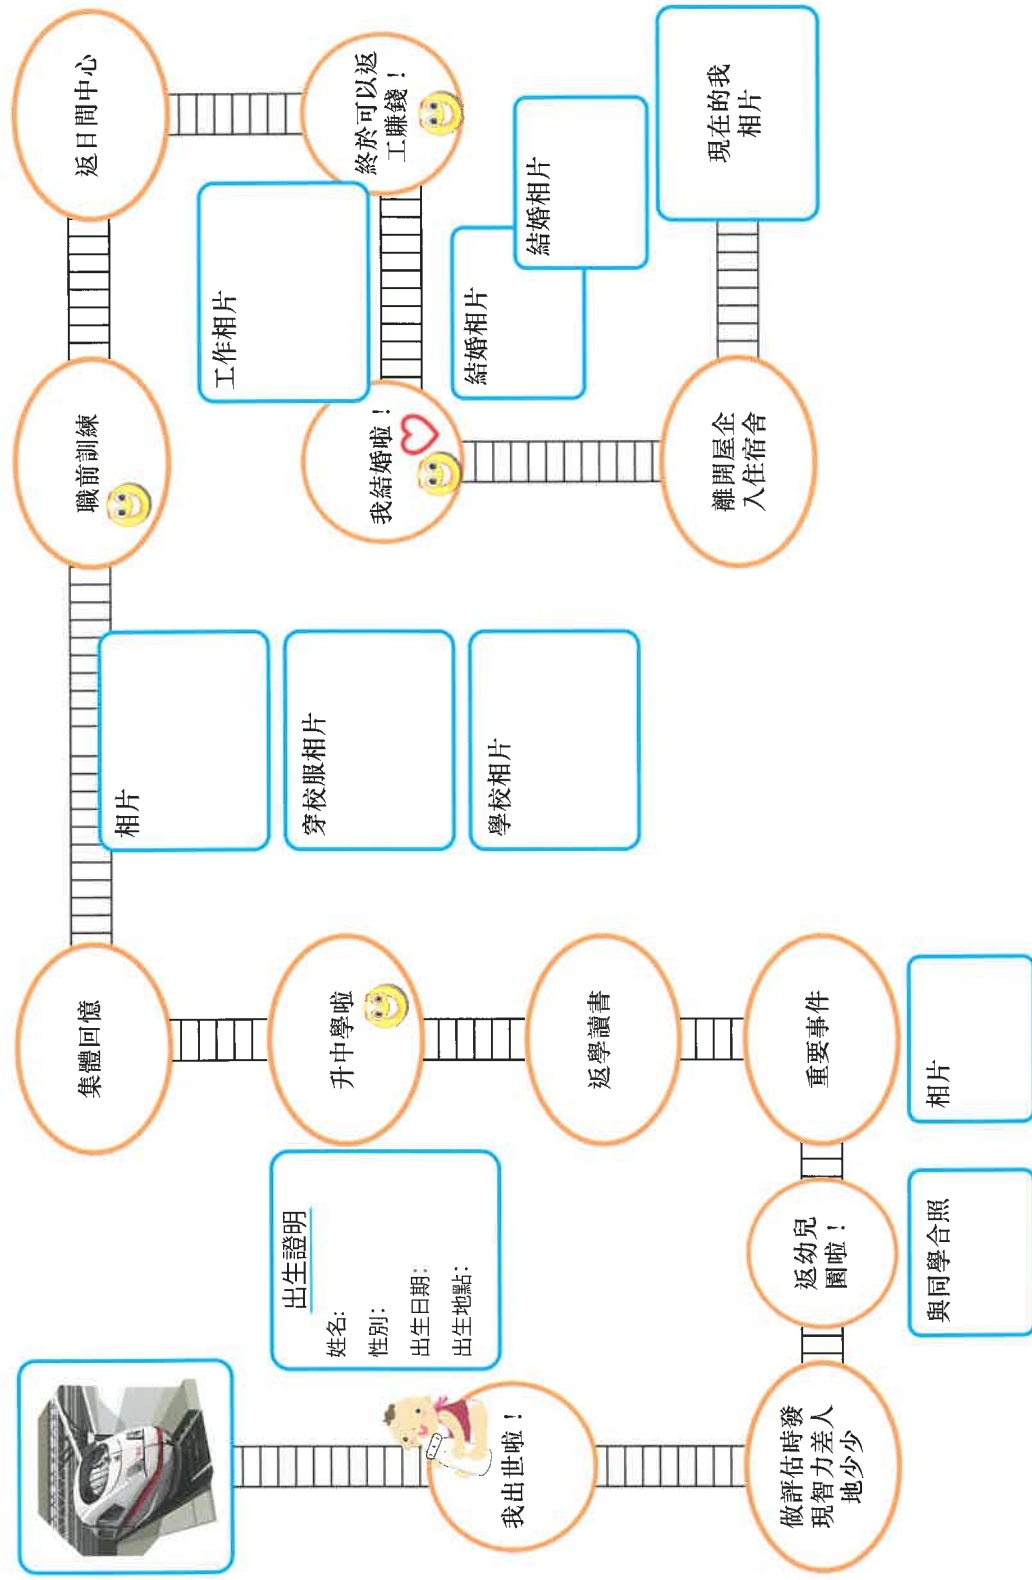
我出世啦！

出生證明
姓名：
性別：
出生日期：
出生地點：

做評估時發現智力差人地少少

返幼兒園啦！

與同學合照

重要事件

相片

返學讀書

升中學啦

集體回憶

相片

穿校服相片

學校相片

職前訓練

返日間中心

終於可以返工賺錢！

工作相片

我結婚啦！

結婚相片

結婚相片

離開屋企入住宿舍

現在的我相片